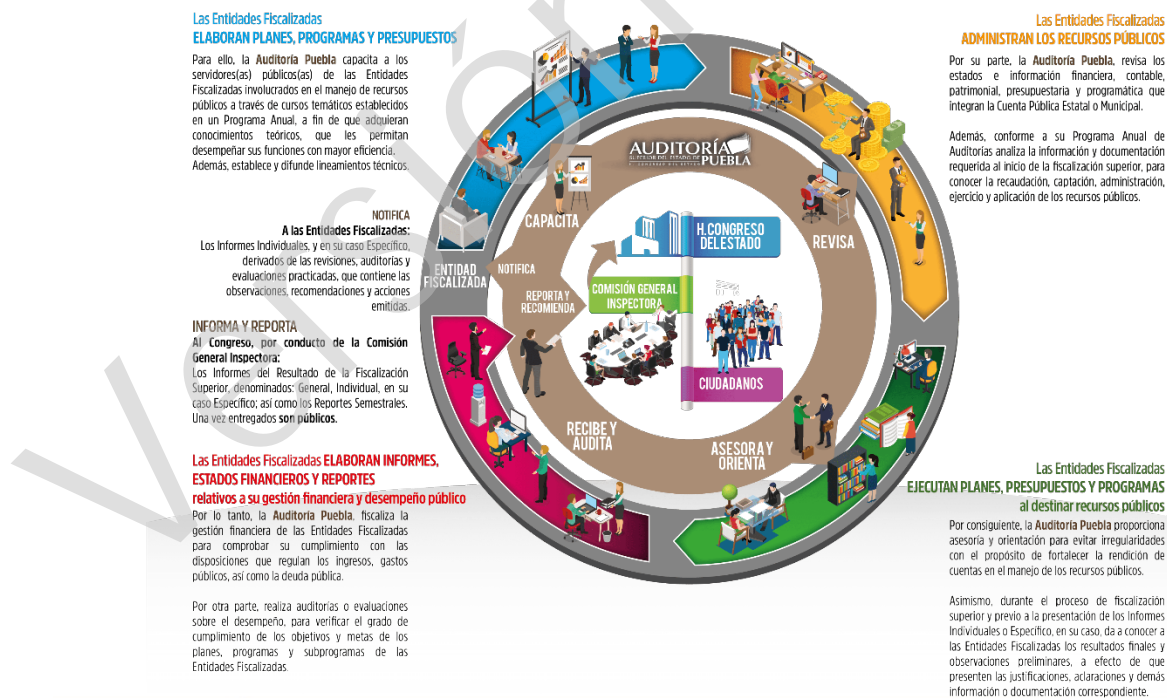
Las Entidades Fiscalizadas
ELABORAN PLANES, PROGRAMAS Y PRESUPUESTOS

Para ello, la Auditoría Puebla capacita a los servidores(as) públicos(as) de las Entidades Fiscalizadas involucrados en el manejo de recursos públicos a través de cursos temáticos establecidos en un Programa Anual, a fin de que adquieran conocimientos teóricos, que les permitan desempeñar sus funciones con mayor eficiencia. Además, establece y difunde lineamientos técnicos.

NOTIFICA
A las Entidades Fiscalizadas:
Los Informes Individuales, y en su caso Específico, derivados de las revisiones, auditorías y evaluaciones practicadas, que contiene las observaciones, recomendaciones y acciones emitidas.

INFORMA Y REPORTA
Al Congreso, por conducto de la Comisión General Inspectora:
Los Informes del Resultado de la Fiscalización Superior, denominados: General, Individual, en su caso Específico; así como los Reportes Semestrales. Una vez entregados son públicos.

Las Entidades Fiscalizadas ELABORAN INFORMES, ESTADOS FINANCIEROS Y REPORTES
relativos a su gestión financiera y desempeño público

Por lo tanto, la Auditoría Puebla, fiscaliza la gestión financiera de las Entidades Fiscalizadas para comprobar su cumplimiento con las disposiciones que regulan los ingresos, gastos públicos, así como la deuda pública.

Por otra parte, realiza auditorías o evaluaciones sobre el desempeño, para verificar el grado de cumplimiento de los objetivos y metas de los planes, programas y subprogramas de las Entidades Fiscalizadas.

Las Entidades Fiscalizadas
ADMINISTRAN LOS RECURSOS PÚBLICOS

Por su parte, la Auditoría Puebla, revisa los estados e información financiera, contable, patrimonial, presupuestaria y programática que integran la Cuenta Pública Estatal o Municipal.

Además, conforme a su Programa Anual de Auditorías analiza la información y documentación requerida al inicio de la fiscalización superior, para conocer la recaudación, captación, administración, ejercicio y aplicación de los recursos públicos.

AUDITORÍA
SUPERIOR DEL ESTADO DE PUEBLA

CAPACITA
REVISA
ENTIDAD FISCALIZADA
NOTIFICA
REPORTA Y RECOMIENDA
H. CONGRESO DEL ESTADO
COMISIÓN GENERAL INSPECTORA
CIUDADANOS
RECIBE Y AUDITA
ASESORA Y ORIENTA

Las Entidades Fiscalizadas
EJECUTAN PLANES, PRESUPUESTOS Y PROGRAMAS
al destinar recursos públicos

Por consiguiente, la Auditoría Puebla proporciona asesoría y orientación para evitar irregularidades con el propósito de fortalecer la rendición de cuentas en el manejo de los recursos públicos.

Asimismo, durante el proceso de fiscalización superior y previo a la presentación de los Informes Individuales o Específico, en su caso, da a conocer a las Entidades Fiscalizadas los resultados finales y observaciones preliminares, a efecto de que presenten las justificaciones, aclaraciones y demás información o documentación correspondiente.